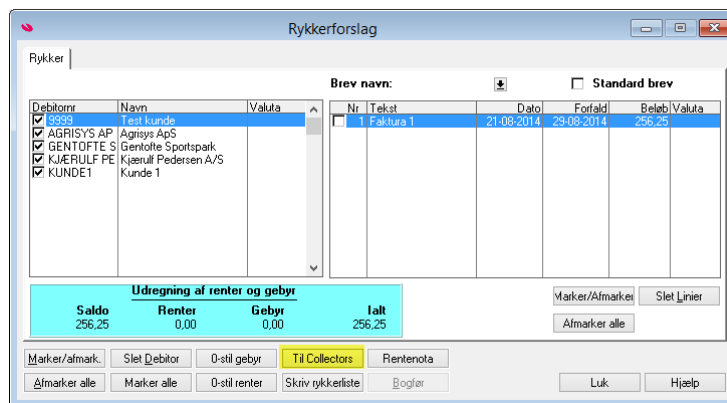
Rykkerforslag

Rykker

Brev navn:

Standard brev

| Debitornr | Navn | Valuta |
|---|---|---|
| 9999 | Test kunde | |
| AGRISYS AP | Agrisys ApS | |
| GENTOFTE S | Gentofte Sportspark | |
| KJÆRULF PE | Kjærulf Pedersen A/S | |
| KUNDE1 | Kunde 1 | |

| Nr | Tekst | Dato | Forfald | Beløb | Valuta |
|---|---|---|---|---|---|
| 1 | Faktura 1 | 21-08-2014 | 29-08-2014 | 256,25 | |

Udregning af renter og gebyr

| Saldo | Renter | Gebyr | Ialt |
|---|---|---|---|
| 256,25 | 0,00 | 0,00 | 256,25 |

Marker/Afmarker

Slet Linier

Afmarker alle

Marker/afmark.

Slet Debitor

0-stil gebyr

Til Collectors

Rentenota

Afmarker alle

Marker alle

0-stil renter

Skriv rykkerliste

Bogfør

Luk

Hjælp